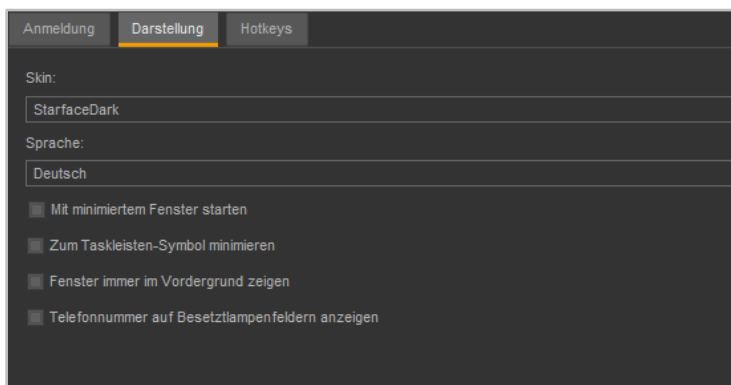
Anmeldung Darstellung Hotkeys

Skin:

StarfaceDark

Sprache:

Deutsch

Mit minimiertem Fenster starten

Zum Taskleisten-Symbol minimieren

Fenster immer im Vordergrund zeigen

Telefonnummer auf Besetztlampenfeldern anzeigen